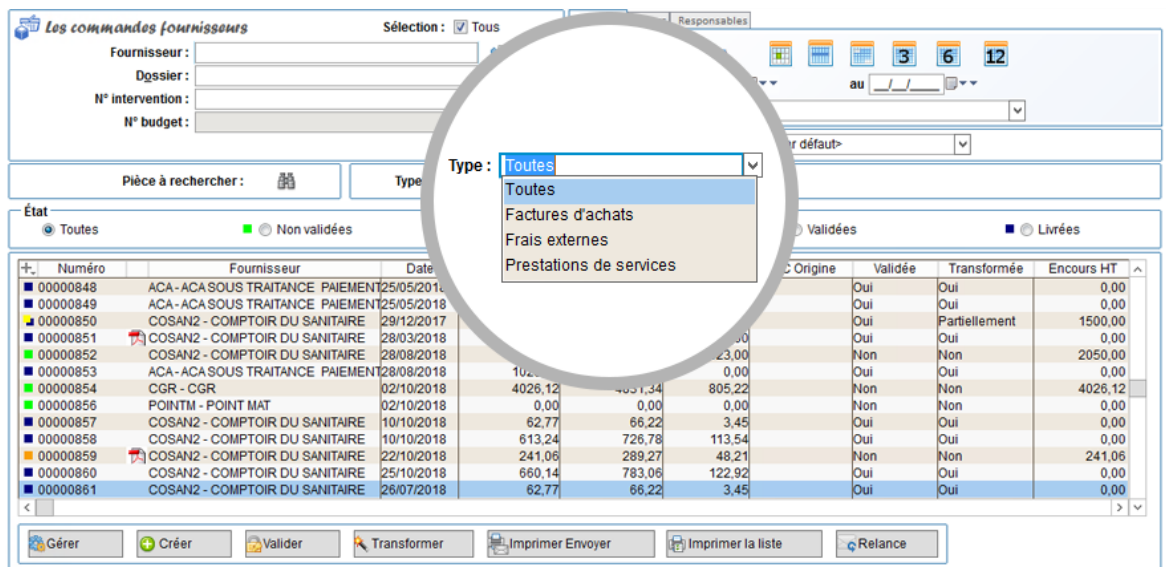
Les commandes fournisseurs

Sélection : Tous

Responsables

Fournisseur :
Dossier :
N° intervention :
N° budget :

au __/__/____

r défaut>

Pièce à rechercher :

Type

Type : Toutes
Toutes
Factures d'achats
Frais externes
Prestations de services

État
Toutes
Non validées
Validées
Livrées

| Numéro | Fournisseur | Date | | | | C Origine | Validée | Transformée | Encours HT |
|---|---|---|---|---|---|---|---|---|---|
| 00000848 | ACA - ACA SOUS TRAITANCE PAIEMENT | 25/05/2018 | | | | | Oui | Oui | 0,00 |
| 00000849 | ACA - ACA SOUS TRAITANCE PAIEMENT | 25/05/2018 | | | | | Oui | Oui | 0,00 |
| 00000850 | COSAN2 - COMPTOIR DU SANITAIRE | 29/12/2017 | | | | | Oui | Partiellement | 1500,00 |
| 00000851 | COSAN2 - COMPTOIR DU SANITAIRE | 28/03/2018 | | | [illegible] | | Oui | Oui | 0,00 |
| 00000852 | COSAN2 - COMPTOIR DU SANITAIRE | 28/08/2018 | | | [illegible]23,00 | | Non | Non | 2050,00 |
| 00000853 | ACA - ACA SOUS TRAITANCE PAIEMENT | 28/08/2018 | 102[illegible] | | 0,00 | | Oui | Oui | 0,00 |
| 00000854 | CGR - CGR | 02/10/2018 | 4026,12 | 4831,34 | 805,22 | | Non | Non | 4026,12 |
| 00000856 | POINTM - POINT MAT | 02/10/2018 | 0,00 | 0,00 | 0,00 | | Non | Non | 0,00 |
| 00000857 | COSAN2 - COMPTOIR DU SANITAIRE | 10/10/2018 | 62,77 | 66,22 | 3,45 | | Oui | Oui | 0,00 |
| 00000858 | COSAN2 - COMPTOIR DU SANITAIRE | 10/10/2018 | 613,24 | 726,78 | 113,54 | | Oui | Oui | 0,00 |
| 00000859 | COSAN2 - COMPTOIR DU SANITAIRE | 22/10/2018 | 241,06 | 289,27 | 48,21 | | Non | Non | 241,06 |
| 00000860 | COSAN2 - COMPTOIR DU SANITAIRE | 25/10/2018 | 660,14 | 783,06 | 122,92 | | Oui | Oui | 0,00 |
| 00000861 | COSAN2 - COMPTOIR DU SANITAIRE | 26/07/2018 | 62,77 | 66,22 | 3,45 | | Oui | Oui | 0,00 |

Gérer
Créer
Valider
Transformer
Imprimer Envoyer
Imprimer la liste
Relance